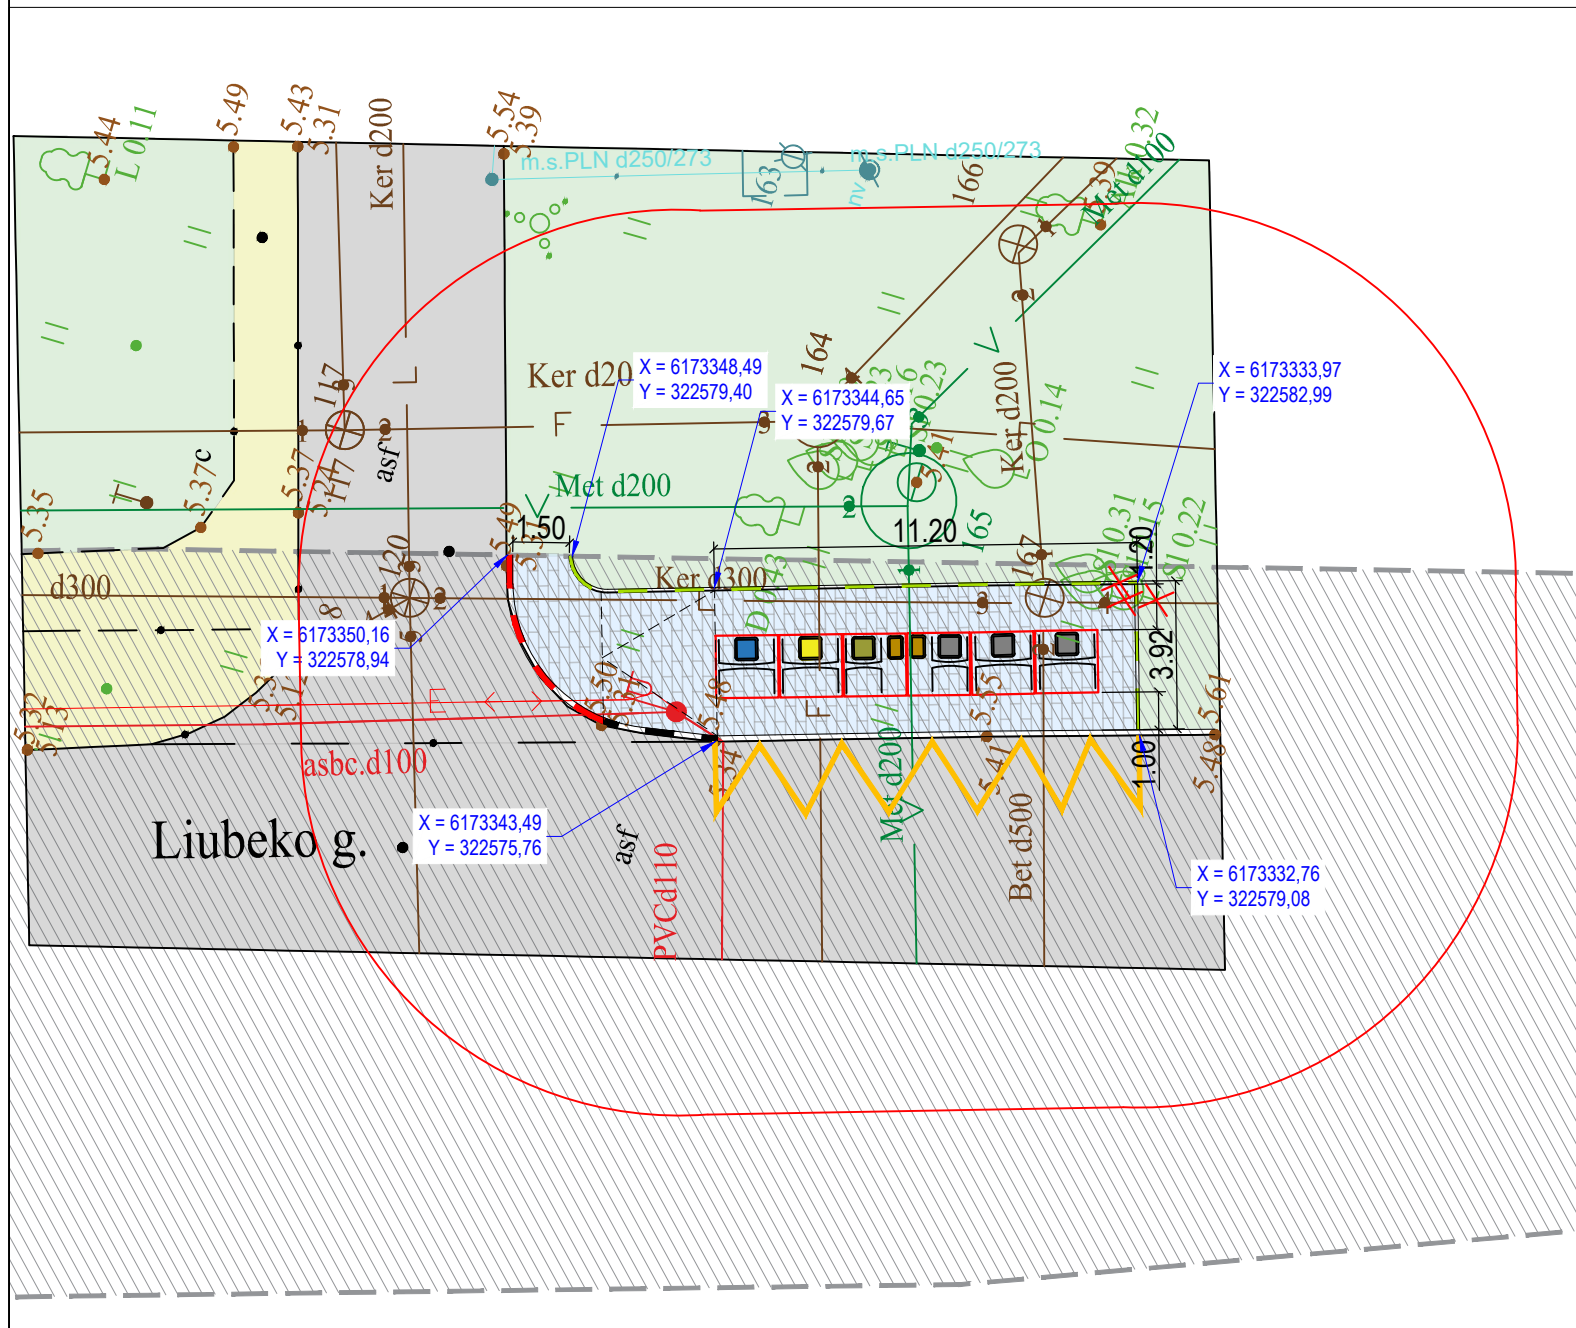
5.44
L 0.11
5.49
5.43
5.31
Ker d200
5.54
5.39
m.s.PLN d250/273
163
m.s.PLN d250/273
nv
166
Met d100
0.32
Ker d20
X = 6173348,49
Y = 322579,40
164
X = 6173344,65
Y = 322579,67
0.23
X = 6173333,97
Y = 322582,99
117
asf
Ker d200
0.14
5.37c
5.37
117
F
Met d200
5.35
1.50
11.20
165
0.31
4.20
0.22
d300
Ker d300
120
167
X = 6173350,16
Y = 322578,94
3.92
5.50
5.48
5.55
5.61
5.32
asbc.d100
5.54
Met d200
5.41
1.00
5.48
Liubeko g.
X = 6173343,49
Y = 322575,76
asf
PVCd110
Bet d500
X = 6173332,76
Y = 322579,08